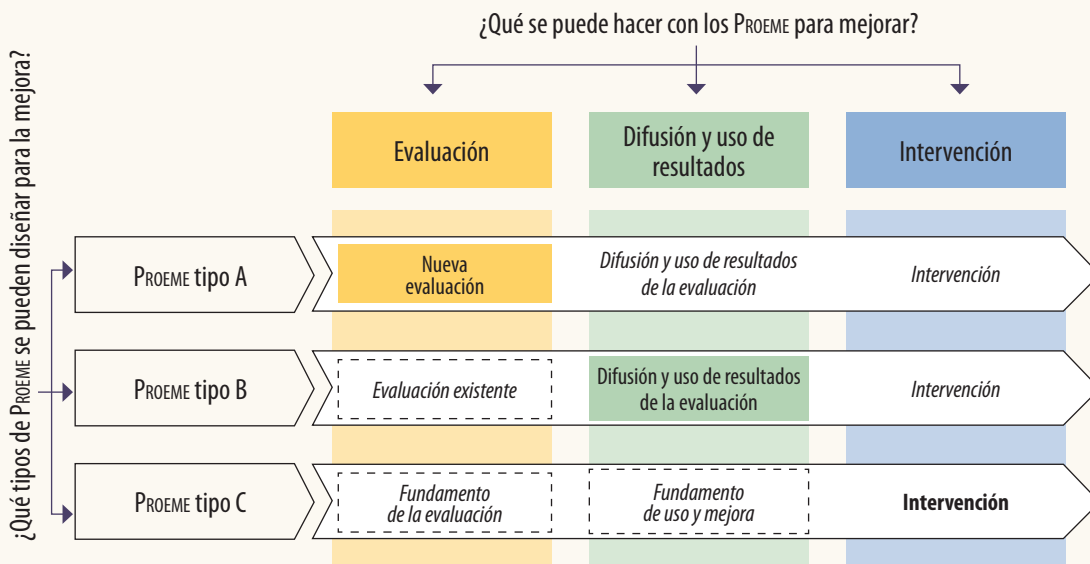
¿Qué se puede hacer con los Proeme para mejorar?

¿Qué tipos de Proeme se pueden diseñar para la mejora?

| | Evaluación | Difusión y uso de resultados | Intervención |
|---|---|---|---|
| Proeme tipo A | Nueva evaluación | Difusión y uso de resultados de la evaluación | Intervención |
| Proeme tipo B | Evaluación existente | Difusión y uso de resultados de la evaluación | Intervención |
| Proeme tipo C | Fundamento de la evaluación | Fundamento de uso y mejora | Intervención |